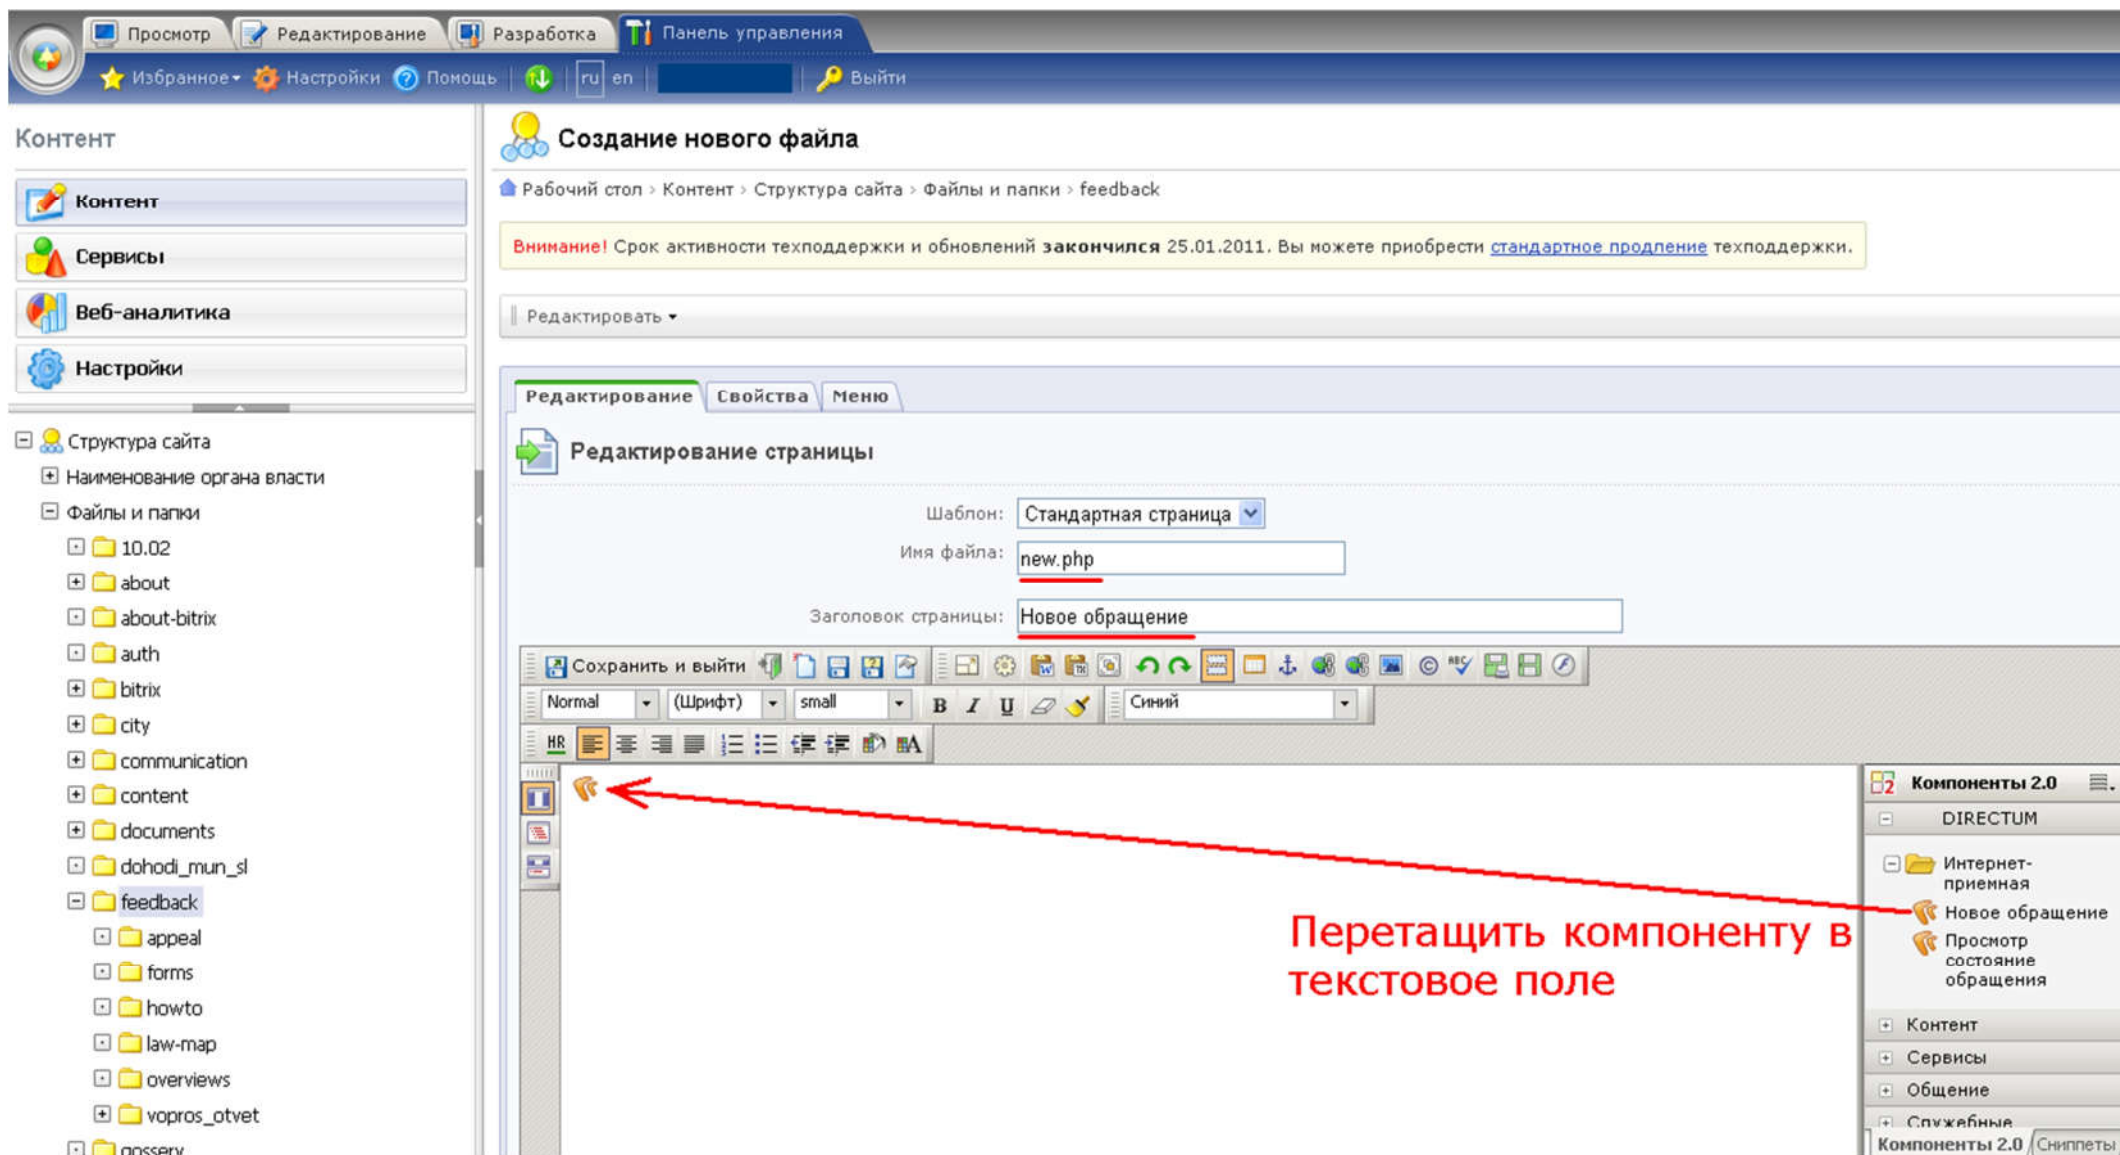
Просмотр | Редактирование | Разработка | Панель управления

Избранное | Настройки | Помощь | ru | en | Выйти

Контент

Контент
Сервисы
Веб-аналитика
Настройки

Структура сайта
Наименование органа власти
Файлы и папки
10.02
about
about-bitrix
auth
bitrix
city
communication
content
documents
dohodi_mun_sl
feedback
appeal
forms
howto
law-map
overviews
vopros_otvet
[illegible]

Создание нового файла

Рабочий стол › Контент › Структура сайта › Файлы и папки › feedback

Внимание! Срок активности техподдержки и обновлений закончился 25.01.2011. Вы можете приобрести стандартное продление техподдержки.

Редактировать

Редактирование | Свойства | Меню

Редактирование страницы

Шаблон: Стандартная страница

Имя файла: new.php

Заголовок страницы: Новое обращение

Сохранить и выйти

Normal | (Шрифт) | small | B | I | U | Синий

HR

Перетащить компоненту в текстовое поле

Компоненты 2.0
DIRECTUM
Интернет-приемная
Новое обращение
Просмотр состояние обращения
Контент
Сервисы
Общение
Служебные
Компоненты 2.0 | Сниппеты